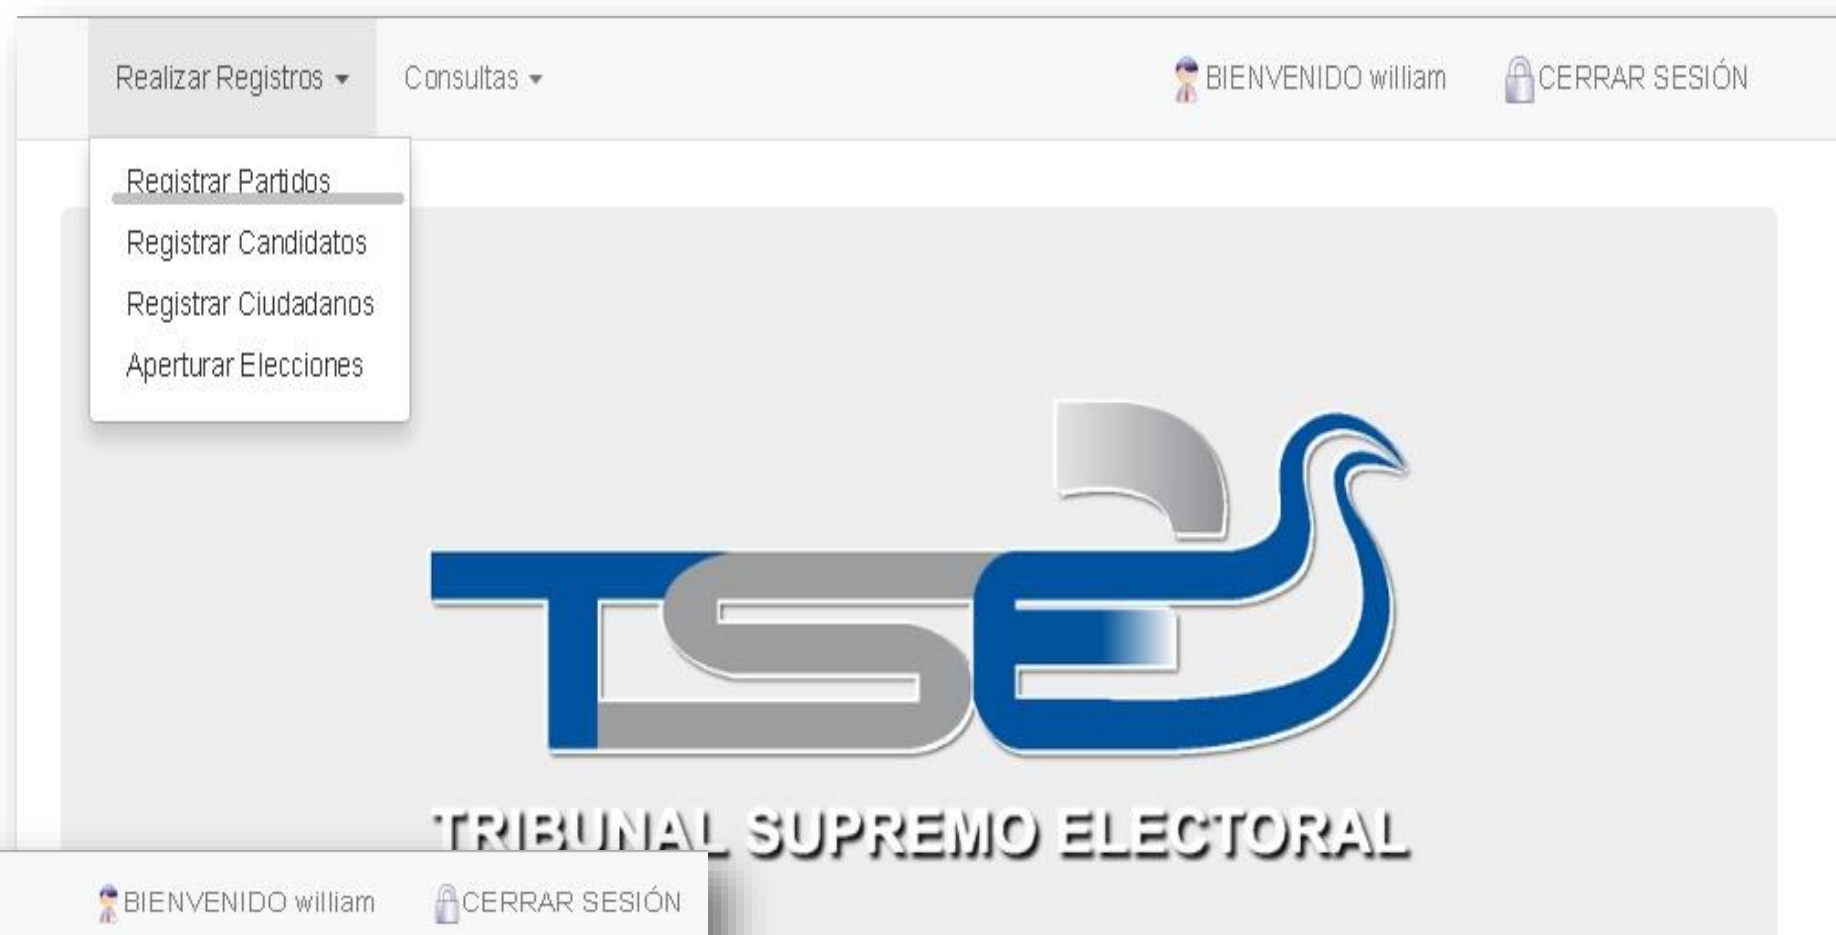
Realizar Registros ▾ Consultas ▾ BIENVENIDO william CERRAR SESIÓN

Registrar Partidos
Registrar Candidatos
Registrar Ciudadanos
Aperturar Elecciones

TSE

TRIBUNAL SUPREMO ELECTORAL

BIENVENIDO william CERRAR SESIÓN